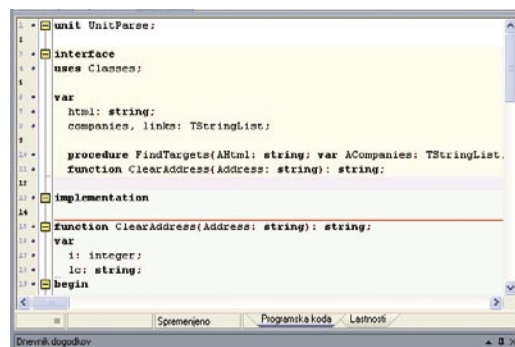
1 unit UnitParse;

interface
uses Classes;

var
html: string;
companies, links: TStringList;

procedure FindTargets(AHtml: string; var ACompanies: TStringList,
function ClearAddress(Address: string): string;
12
implementation
14
function ClearAddress(Address: string): string;
var
i: integer;
lc: string;
begin

Spremenjeno | Programska koda | Lastnosti

Dnevnik dogodkov